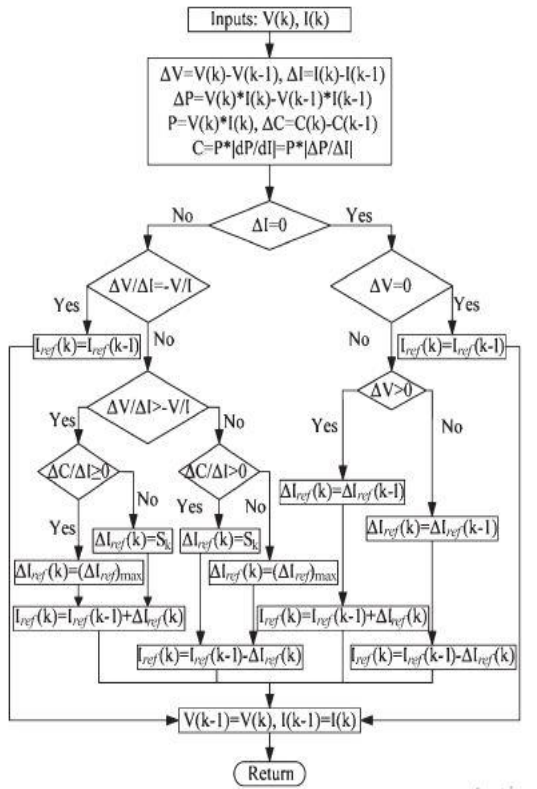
Inputs: V(k), I(k)

ΔV=V(k)-V(k-1), ΔI=I(k)-I(k-1)
ΔP=V(k)*I(k)-V(k-1)*I(k-1)
P=V(k)*I(k), ΔC=C(k)-C(k-1)
C=P*|dP/dI|=P*|ΔP/ΔI|

No

ΔI=0

Yes

ΔV/ΔI=-V/I

Yes

$I_{ref}(k)=I_{ref}(k-1)$

No

ΔV=0

Yes

No

$I_{ref}(k)=I_{ref}(k-1)$

ΔV/ΔI>-V/I

Yes

No

ΔV>0

Yes

No

ΔC/ΔI≥0

No

ΔC/ΔI>0

Yes

No

$\Delta I_{ref}(k)=\Delta I_{ref}(k-1)$

Yes

$\Delta I_{ref}(k)=S_k$

$\Delta I_{ref}(k)=S_k$

$\Delta I_{ref}(k)=\Delta I_{ref}(k-1)$

$\Delta I_{ref}(k)=(\Delta I_{ref})_{max}$

$\Delta I_{ref}(k)=(\Delta I_{ref})_{max}$

$I_{ref}(k)=I_{ref}(k-1)+\Delta I_{ref}(k)$

$I_{ref}(k)=I_{ref}(k-1)+\Delta I_{ref}(k)$

$I_{ref}(k)=I_{ref}(k-1)-\Delta I_{ref}(k)$

$I_{ref}(k)=I_{ref}(k-1)-\Delta I_{ref}(k)$

V(k-1)=V(k), I(k-1)=I(k)

Return